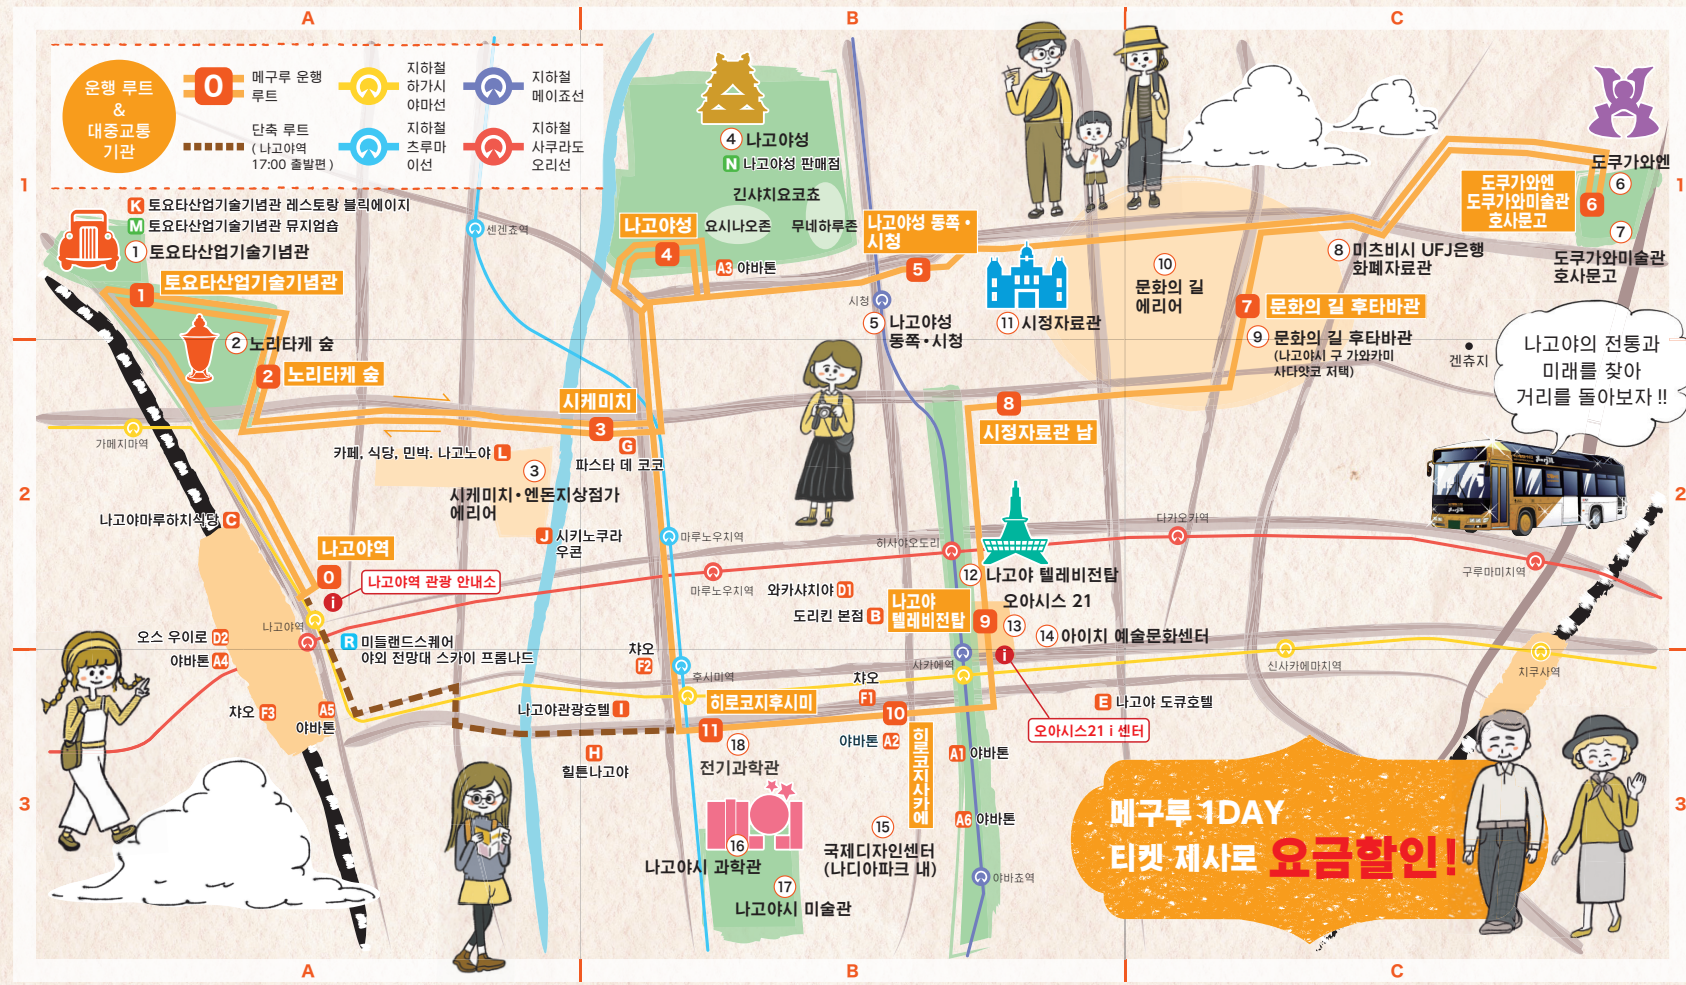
A B C

1 2 3

운행 루트 & 대중교통 기관

0 메구루 운행 루트

단축 루트 ( 나고야역 17:00 출발편 )

지하철 히가시야마선

지하철 츠루마이선

지하철 메이죠선

지하철 사쿠라도오리선

K 토요타산업기술기념관 레스토랑 블리에이지
M 토요타산업기술기념관 뮤지엄숍
1 토요타산업기술기념관
1 토요타산업기술기념관
2 노리타케 숲
2 노리타케 숲

4 나고야성
N 나고야성 판매점
긴샤치요코쵸
나고야성 4
요시나오존
무네하루존
A3 야바톤
나고야성 동쪽·시청 5
시청
5 나고야성 동쪽·시청
11 시정자료관
10 문화의 길 에리어
8 미츠비시 UFJ은행 화폐자료관
7 문화의 길 후타바관
9 문화의 길 후타바관 (나고야시 구 가와카미 사다얏코 저택)
겐츄지
도쿠가와엔 6
도쿠가와엔 도쿠가와미술관 호사문고 6
7 도쿠가와미술관 호사문고

나고야의 전통과 미래를 찾아 거리를 돌아보자 !!

센겐쵸역
가메지마역
시케미치 3
G 파스타 데 코코
카페, 식당, 민박. 나고노야 L
3 시케미치·엔돈지상점가 에리어
나고야마루하치식당 C
J 시키노쿠라 우콘
8 시정자료관 남
마루노우치역
히사야오도리
다카오카역
12 나고야 텔레비전탑
오아시스 21
구루마미치역
나고야역
0
나고야역 관광 안내소
마루노우치역
와카사야 D1
도리킨 본점 B
나고야 텔레비전탑 9
13
14 아이치 예술문화센터
오스 우이로 D2
야바톤 A4
나고야역
R 미들랜드스퀘어 야외 전망대 스카이 프롬나드
챠오 F2
후시미역
사카에역
신사카에마치역
치쿠사역
챠오 F3
A5 야바톤
나고야관광호텔 I
히로코지후시미
챠오 F1
10
E 나고야 도큐호텔
오아시스21 i 센터
11
18 전기과학관
H 힐튼나고야
야바톤 A2
히로코지사카에
A1 야바톤
A6 야바톤
15 국제디자인센터 (나디아파크 내)
16 나고야시 과학관
17 나고야시 미술관
야바쵸역

메구루 1DAY 티켓 제시로 요금할인!